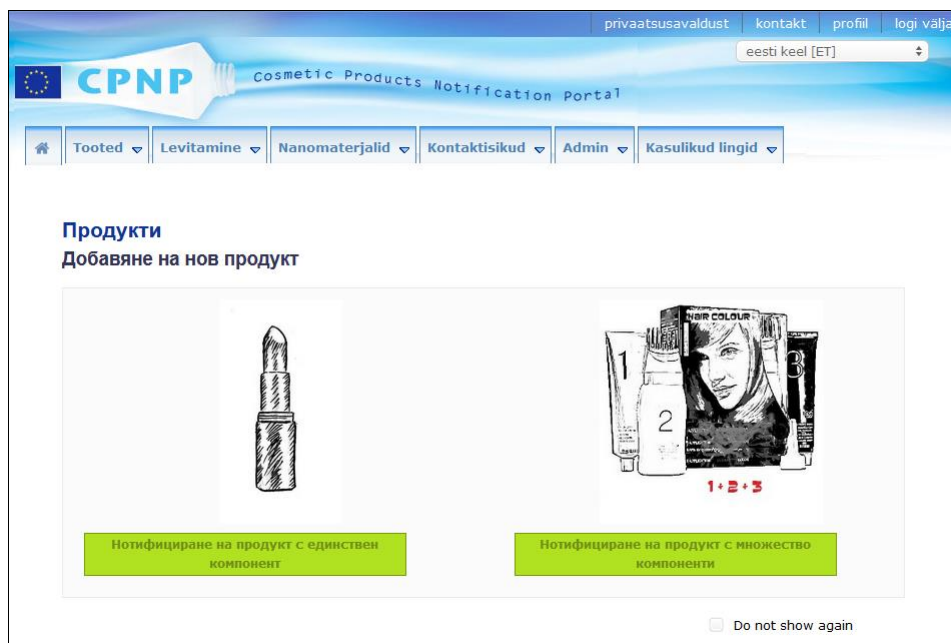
privaatsusavaldust | kontakt | profiil | logi välja

eesti keel [ET]

CPNP Cosmetic Products Notification Portal

Tooted | Levitamine | Nanomaterjalid | Kontaktisikud | Admin | Kasulikud lingid

Продукти

Добавяне на нов продукт

HAIR COLOUR

1 2 3

1+2+3

Нотифициране на продукт с единствен компонент

Нотифициране на продукт с множество компоненти

Do not show again